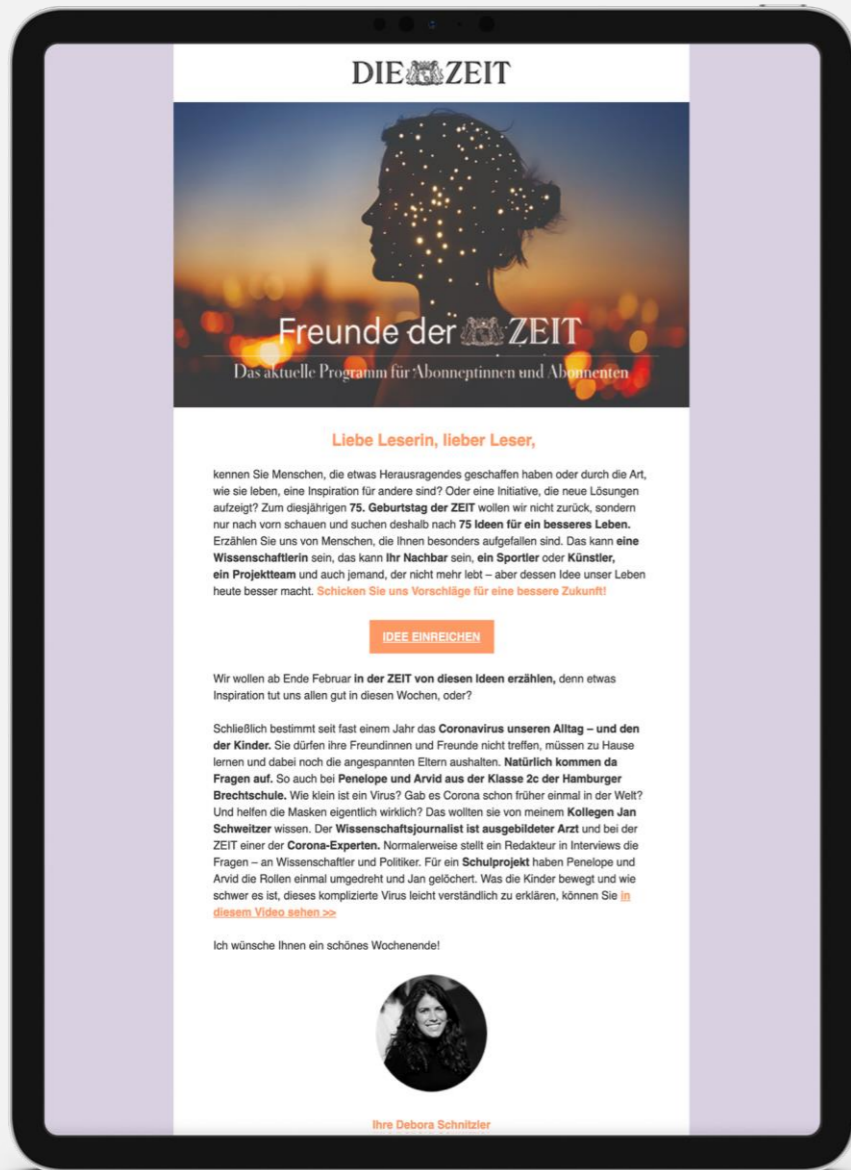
DIE ZEIT

Freunde der ZEIT

Das aktuelle Programm für Abonnentinnen und Abonnenten

Liebe Leserin, lieber Leser,

kennen Sie Menschen, die etwas Herausragendes geschaffen haben oder durch die Art, wie sie leben, eine Inspiration für andere sind? Oder eine Initiative, die neue Lösungen aufzeigt? Zum diesjährigen 75. Geburtstag der ZEIT wollen wir nicht zurück, sondern nur nach vorn schauen und suchen deshalb nach 75 Ideen für ein besseres Leben. Erzählen Sie uns von Menschen, die Ihnen besonders aufgefallen sind. Das kann eine Wissenschaftlerin sein, das kann Ihr Nachbar sein, ein Sportler oder Künstler, ein Projektteam und auch jemand, der nicht mehr lebt – aber dessen Idee unser Leben heute besser macht. Schicken Sie uns Vorschläge für eine bessere Zukunft!

IDEE EINREICHEN

Wir wollen ab Ende Februar in der ZEIT von diesen Ideen erzählen, denn etwas Inspiration tut uns allen gut in diesen Wochen, oder?

Schließlich bestimmt seit fast einem Jahr das Coronavirus unseren Alltag – und den der Kinder. Sie dürfen ihre Freundinnen und Freunde nicht treffen, müssen zu Hause lernen und dabei noch die angespannten Eltern aushalten. Natürlich kommen da Fragen auf. So auch bei Penelope und Arvid aus der Klasse 2c der Hamburger Brechtschule. Wie klein ist ein Virus? Gab es Corona schon früher einmal in der Welt? Und helfen die Masken eigentlich wirklich? Das wollten sie von meinem Kollegen Jan Schweitzer wissen. Der Wissenschaftsjournalist ist ausgebildeter Arzt und bei der ZEIT einer der Corona-Experten. Normalerweise stellt ein Redakteur in Interviews die Fragen – an Wissenschaftler und Politiker. Für ein Schulprojekt haben Penelope und Arvid die Rollen einmal umgedreht und Jan gelöchert. Was die Kinder bewegt und wie schwer es ist, dieses komplizierte Virus leicht verständlich zu erklären, können Sie in diesem Video sehen >>

Ich wünsche Ihnen ein schönes Wochenende!

Ihre Debora Schnitzler